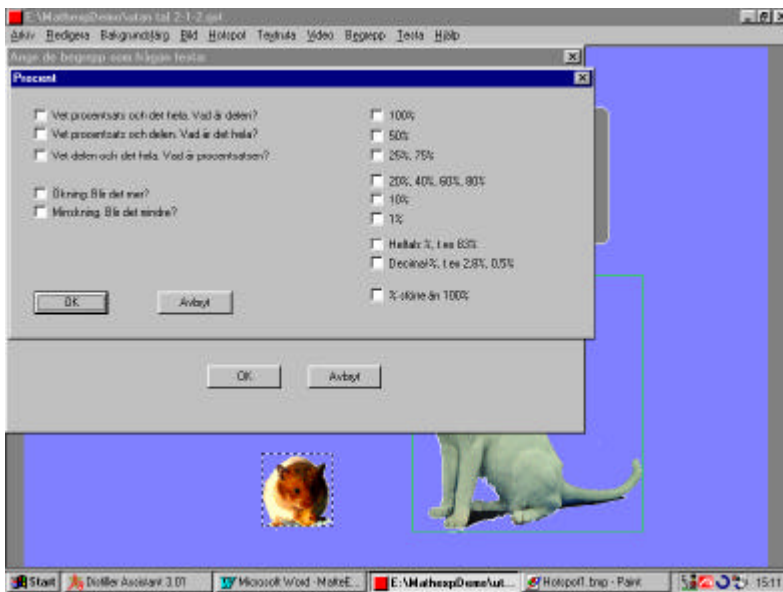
E:\MathexpDemo\utan tal 2-1-2.qsf

Arkiv Redigera Bakgrundsfärg Bild Hotspot Textruta Video Begrepp Testa Hjälp

Ange de begrepp som frågan testar

Procent

Vet procentsats och det hela. Vad är delen?
Vet procentsats och delen. Vad är det hela?
Vet delen och det hela. Vad är procentsatsen?

Ökning. Blir det mer?
Minskning. Blir det mindre?

100%
50%
25%, 75%

20%, 40%, 60%, 80%
10%
1%

Heltals %, t ex 83%
Decimal-%, t ex 2,8%, 0,5%

% större än 100%

OK
Avbryt

OK
Avbryt

Start | Distiller Assistant 3.01 | Microsoft Word - MatteE... | E:\MathexpDemo\ut... | Hotspot1.bmp - Paint | 15:11